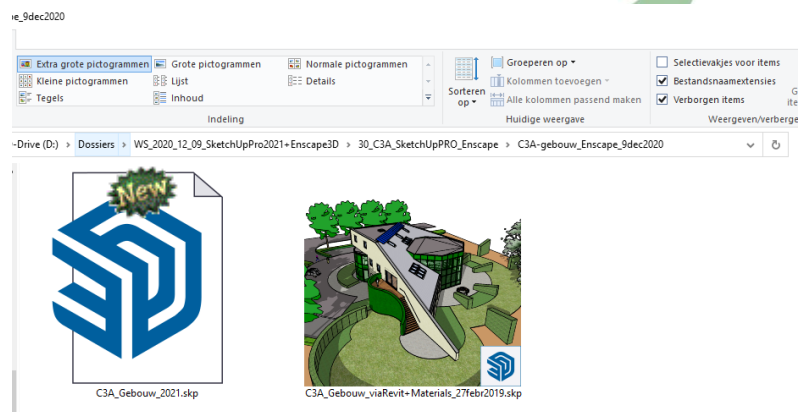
e_9dec2020

Extra grote pictogrammen
Grote pictogrammen
Normale pictogrammen
Kleine pictogrammen
Lijst
Details
Tegels
Inhoud
Indeling

Sorteren op
Groeperen op
Kolommen toevoegen
Alle kolommen passend maken
Huidige weergave

Selectievakjes voor items
Bestandsnaamextensies
Verborgen items
Weergeven/verberge

-Drive (D:) › Dossiers › WS_2020_12_09_SketchUpPro2021+Enscape3D › 30_C3A_SketchUpPRO_Enscape › C3A-gebouw_Enscape_9dec2020

New

C3A_Gebouw_2021.skp

C3A_Gebouw_viaRevit+Materials_27febr2019.skp